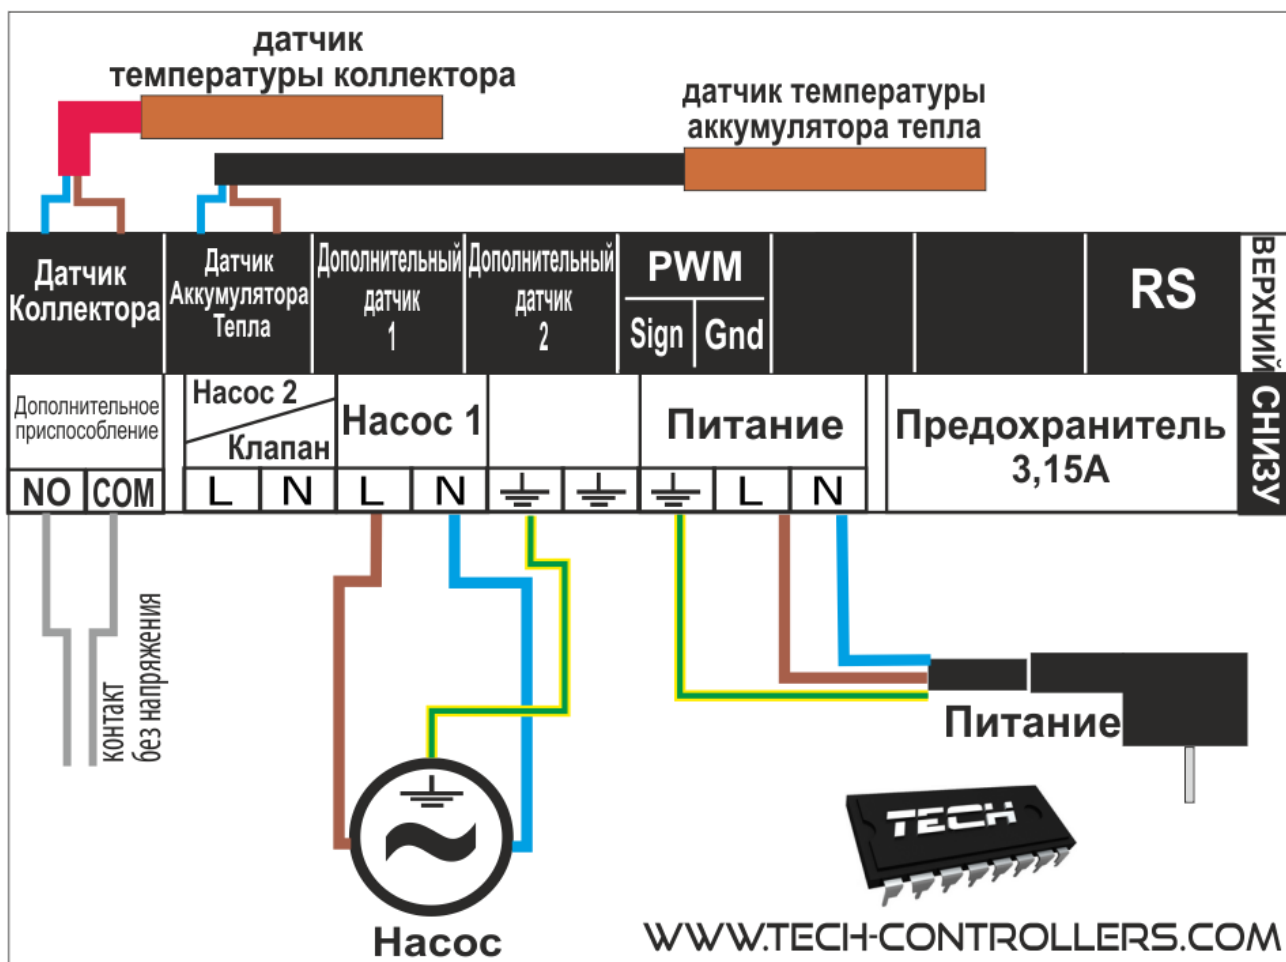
датчик температуры коллектора

датчик температуры аккумулятора тепла

Датчик Коллектора

Датчик Аккумулятора Тепла

Дополнительный датчик 1

Дополнительный датчик 2

PWM

Sign

Gnd

RS

ВЕРХНИЙ

СНИЗУ

Дополнительное приспособление

Насос 2

Клапан

Насос 1

Питание

Предохранитель 3,15A

NO

COM

L

N

L

N

L

N

контакт без напряжения

Питание

Насос

TECH

WWW.TECH-CONTROLLERS.COM